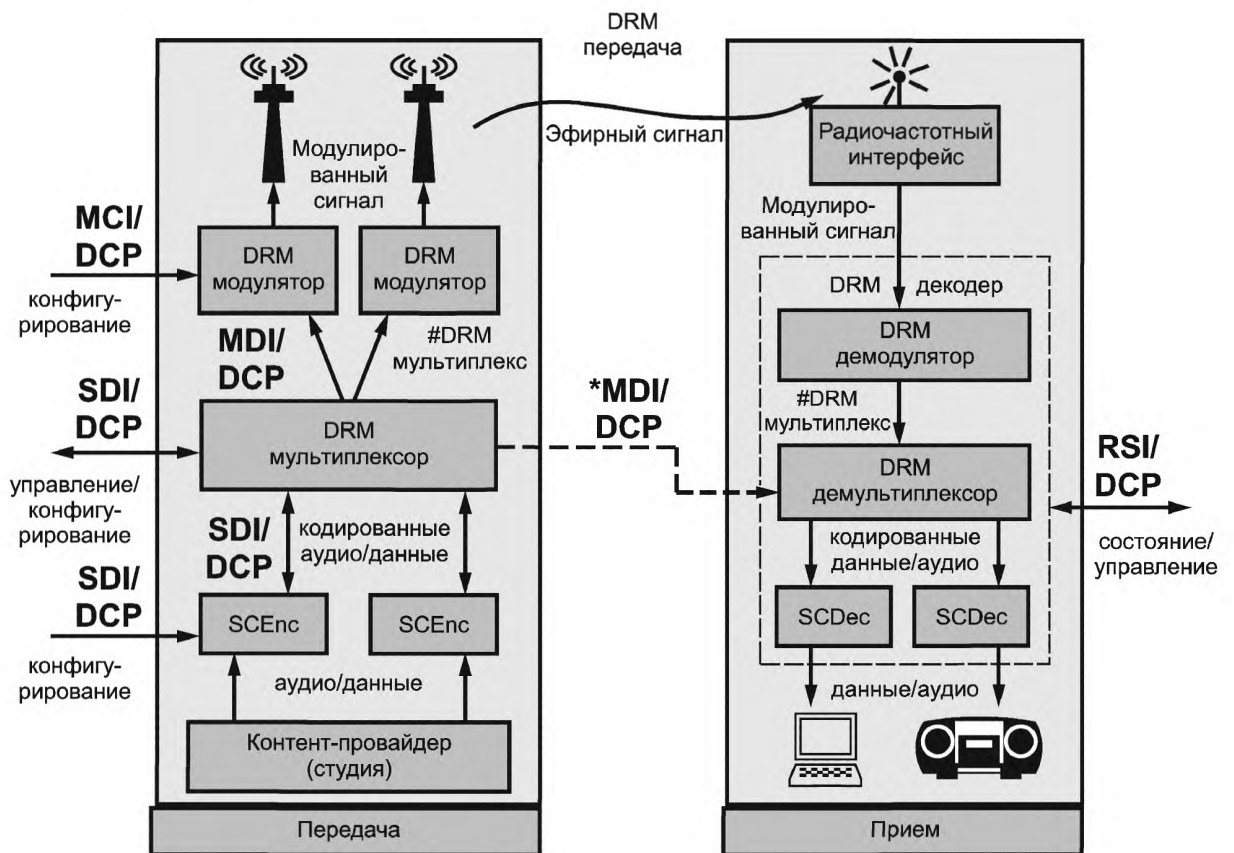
DRM
передача

Эфирный сигнал

Модулированный сигнал

Радиочастотный интерфейс

Модулированный сигнал

MCI/
DCP

конфигурирование

DRM
модулятор

DRM
модулятор

DRM декодер

DRM
демодулятор

MDI/
DCP

#DRM
мультиплекс

SDI/
DCP

*MDI/
DCP

#DRM
мультиплекс

DRM
мультиплексор

DRM
демультиплексор

RSI/
DCP

управление/
конфигурирование

SDI/
DCP

кодированные аудио/данные

кодированные данные/аудио

состояние/
управление

SDI/
DCP

SCEnc

SCEnc

SCDec

SCDec

конфигурирование

аудио/данные

данные/аудио

Контент-провайдер
(студия)

Передача

Прием